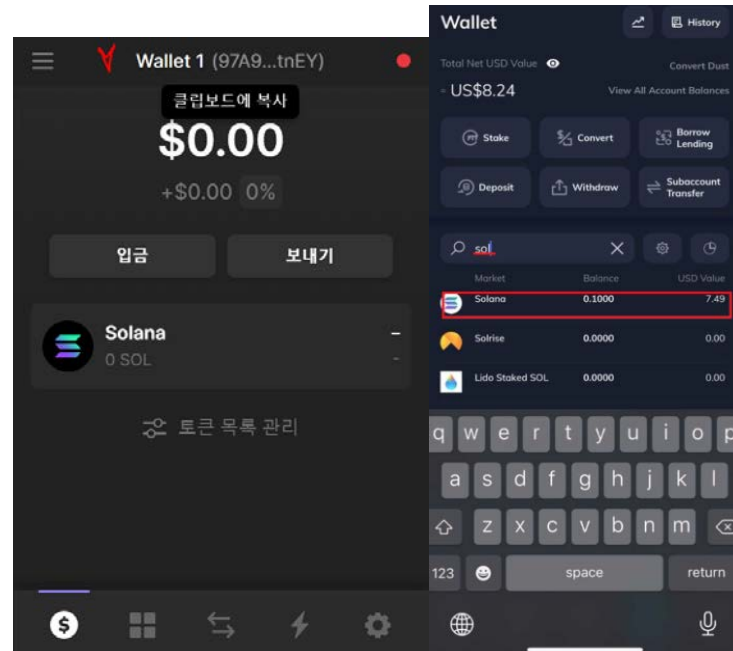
Wallet 1 (97A9...tnEY)

클립보드에 복사

$0.00

+$0.00 0%

입금

보내기

Solana
0 SOL

-
-

토큰 목록 관리

$

Wallet

History

Total Net USD Value

Convert Dust

US$8.24

View All Account Balances

Stake

Convert

Borrow Lending

Deposit

Withdraw

Subaccount Transfer

sol

| Market | Balance | USD Value |
|---|---|---|
| Solana | 0.1000 | 7.49 |
| Solrise | 0.0000 | 0.00 |
| Lido Staked SOL | 0.0000 | 0.00 |

q w e r t y u i o p
a s d f g h j k l
z x c v b n m
123 space return